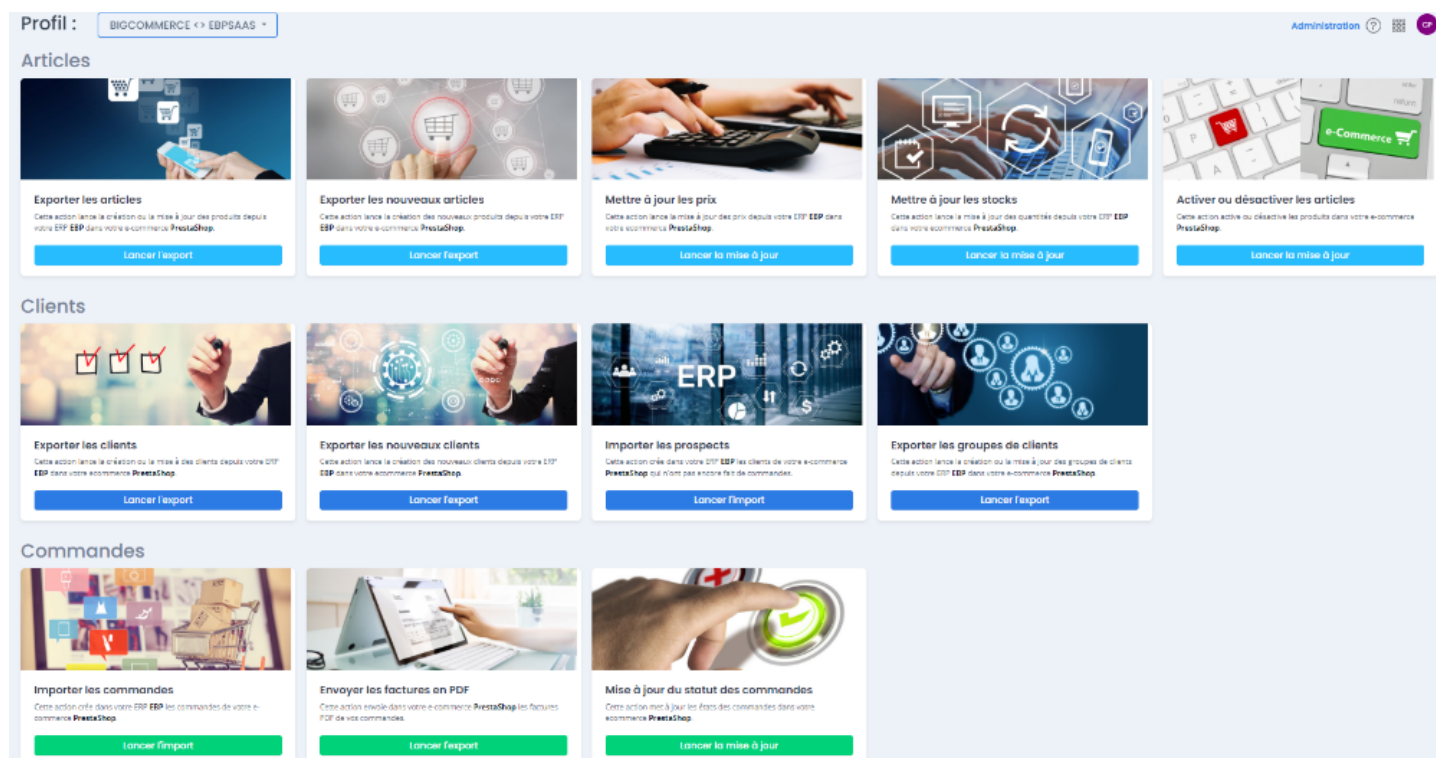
Profil : BIGCOMMERCE <> EBPSAAS

Administration ? CP

Articles

e-Commerce

Exporter les articles
Cette action lance la création ou la mise à jour des produits depuis votre ERP EBP dans votre e-commerce PrestaShop.
Lancer l'export

Exporter les nouveaux articles
Cette action lance la création des nouveaux produits depuis votre ERP EBP dans votre e-commerce PrestaShop.
Lancer l'export

Mettre à jour les prix
Cette action lance la mise à jour des prix depuis votre ERP EBP dans votre ecommerce PrestaShop.
Lancer la mise à jour

Mettre à jour les stocks
Cette action lance la mise à jour des quantités depuis votre ERP EBP dans votre ecommerce PrestaShop.
Lancer la mise à jour

Activer ou désactiver les articles
Cette action active ou désactive les produits dans votre e-commerce PrestaShop.
Lancer la mise à jour

Clients

ERP

Exporter les clients
Cette action lance la création ou la mise à jour des clients depuis votre ERP EBP dans votre ecommerce PrestaShop.
Lancer l'export

Exporter les nouveaux clients
Cette action lance la création des nouveaux clients depuis votre ERP EBP dans votre e-commerce PrestaShop.
Lancer l'export

Importer les prospects
Cette action crée dans votre ERP EBP les clients de votre e-commerce PrestaShop qui n'ont pas encore fait de commandes.
Lancer l'import

Exporter les groupes de clients
Cette action lance la création ou la mise à jour des groupes de clients depuis votre ERP EBP dans votre e-commerce PrestaShop.
Lancer l'export

Commandes

Importer les commandes
Cette action crée dans votre ERP EBP les commandes de votre e-commerce PrestaShop.
Lancer l'import

Envoyer les factures en PDF
Cette action envoie dans votre e-commerce PrestaShop les factures PDF de vos commandes.
Lancer l'export

Mise à jour du statut des commandes
Cette action met à jour les états des commandes dans votre ecommerce PrestaShop.
Lancer la mise à jour